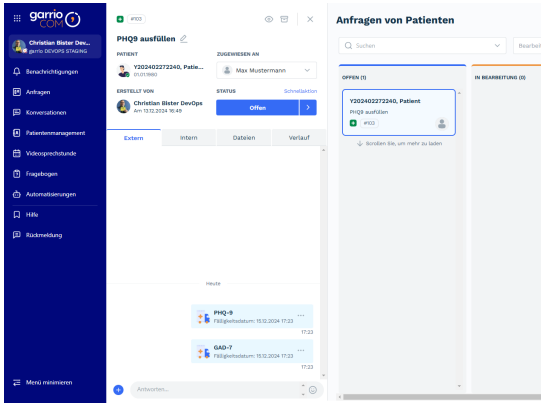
garrio COM

Christian Bister Dev...
garrio DEVOPS STAGING

Benachrichtigungen
Anfragen
Konversationen
Patientenmanagement
Videosprechstunde
Fragebogen
Automatisierungen
Hilfe
Rückmeldung

Menü minimieren

#103

PHQ9 ausfüllen

PATIENT
Y202402272240, Patie...
01.01.1990

ZUGEWIESEN AN
Max Mustermann

ERSTELLT VON
Christian Bister DevOps
Am 13.12.2024 16:48

STATUS
Schnellaktion
Offen

Extern | Intern | Dateien | Verlauf

Heute

PHQ-9
Fälligkeitsdatum: 15.12.2024 17:23
17:23

GAD-7
Fälligkeitsdatum: 15.12.2024 17:23
17:23

Antworten...

Anfragen von Patienten

Suchen

Bearbei

OFFEN (1)

Y202402272240, Patient
PHQ9 ausfüllen
#103

Scrollen Sie, um mehr zu laden

IN BEARBEITUNG (0)